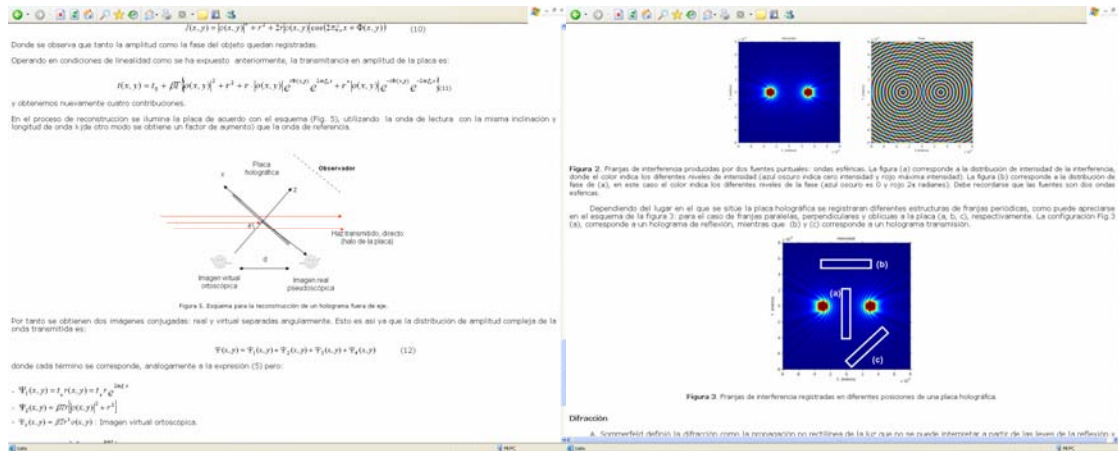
$I(x,y) = |o(x,y)|^2 + r^2 + 2r|o(x,y)|\cos(2\pi\xi_r x + \Phi(x,y))$ (10)

Donde se observa que tanto la amplitud como la fase del objeto quedan registradas.

Operando en condiciones de linealidad como se ha expuesto anteriormente, la transmitancia en amplitud de la placa es:

$t(x,y) = t_0 + \beta T\left[|o(x,y)|^2 + r^2 + r\,|o(x,y)|e^{i\Phi(x,y)}e^{-i2\pi\xi_r x} + r^*|o(x,y)|e^{-i\Phi(x,y)}e^{i2\pi\xi_r x}\right]$ (11)

y obtenemos nuevamente cuatro contribuciones.

En el proceso de reconstrucción se ilumina la placa de acuerdo con el esquema (Fig. 5), utilizando la onda de lectura con la misma inclinación y longitud de onda k (de otro modo se obtiene un factor de aumento) que la onda de referencia.

Placa holográfica

Observador

x

z

Haz transmitido, directo (halo de la placa)

d

Imagen virtual ortoscópica

Imagen real pseudoscópica

Figura 5. Esquema para la reconstrucción de un holograma fuera de eje.

Por tanto se obtienen dos imágenes conjugadas: real y virtual separadas angularmente. Esto es así ya que la distribución de amplitud compleja de la onda transmitida es:

$\Psi(x,y) = \Psi_1(x,y) + \Psi_2(x,y) + \Psi_3(x,y) + \Psi_4(x,y)$ (12)

donde cada término se corresponde, analogamente a la expresión (5) pero:

- $\Psi_1(x,y) = t_r r(x,y) = t_r r_0 e^{i2\pi\xi x}$
- $\Psi_2(x,y) = \beta T r\left[|o(x,y)|^2 + r^2\right]$
- $\Psi_3(x,y) = \beta T r^2 o(x,y)$ : Imagen virtual ortoscópica.

Intensidad

Fase

Figura 2. Franjas de interferencia producidas por dos fuentes puntuales: ondas esféricas. La figura (a) corresponde a la distribución de intensidad de la interferencia, donde el color indica los diferentes niveles de intensidad (azul oscuro indica cero intensidad y rojo máxima intensidad). La figura (b) corresponde a la distribución de fase de (a), en este caso el color indica los diferentes niveles de la fase (azul oscuro es 0 y rojo 2π radianes). Debe recordarse que las fuentes son dos ondas esféricas.

Dependiendo del lugar en el que se sitúe la placa holográfica se registraran diferentes estructuras de franjas periódicas, como puede apreciarse en el esquema de la figura 3: para el caso de franjas paralelas, perpendiculares y oblicuas a la placa (a, b, c), respectivamente. La configuración Fig.3 (a), corresponde a un holograma de reflexión, mientras que (b) y (c) corresponde a un holograma transmisión.

Intensidad

(a)

(b)

(c)

Figura 3. Franjas de interferencia registradas en diferentes posiciones de una placa holográfica.

Difracción

A. Sommerfeld definió la difracción como la propagación no rectilínea de la luz que no se puede interpretar a partir de las leyes de la reflexión y